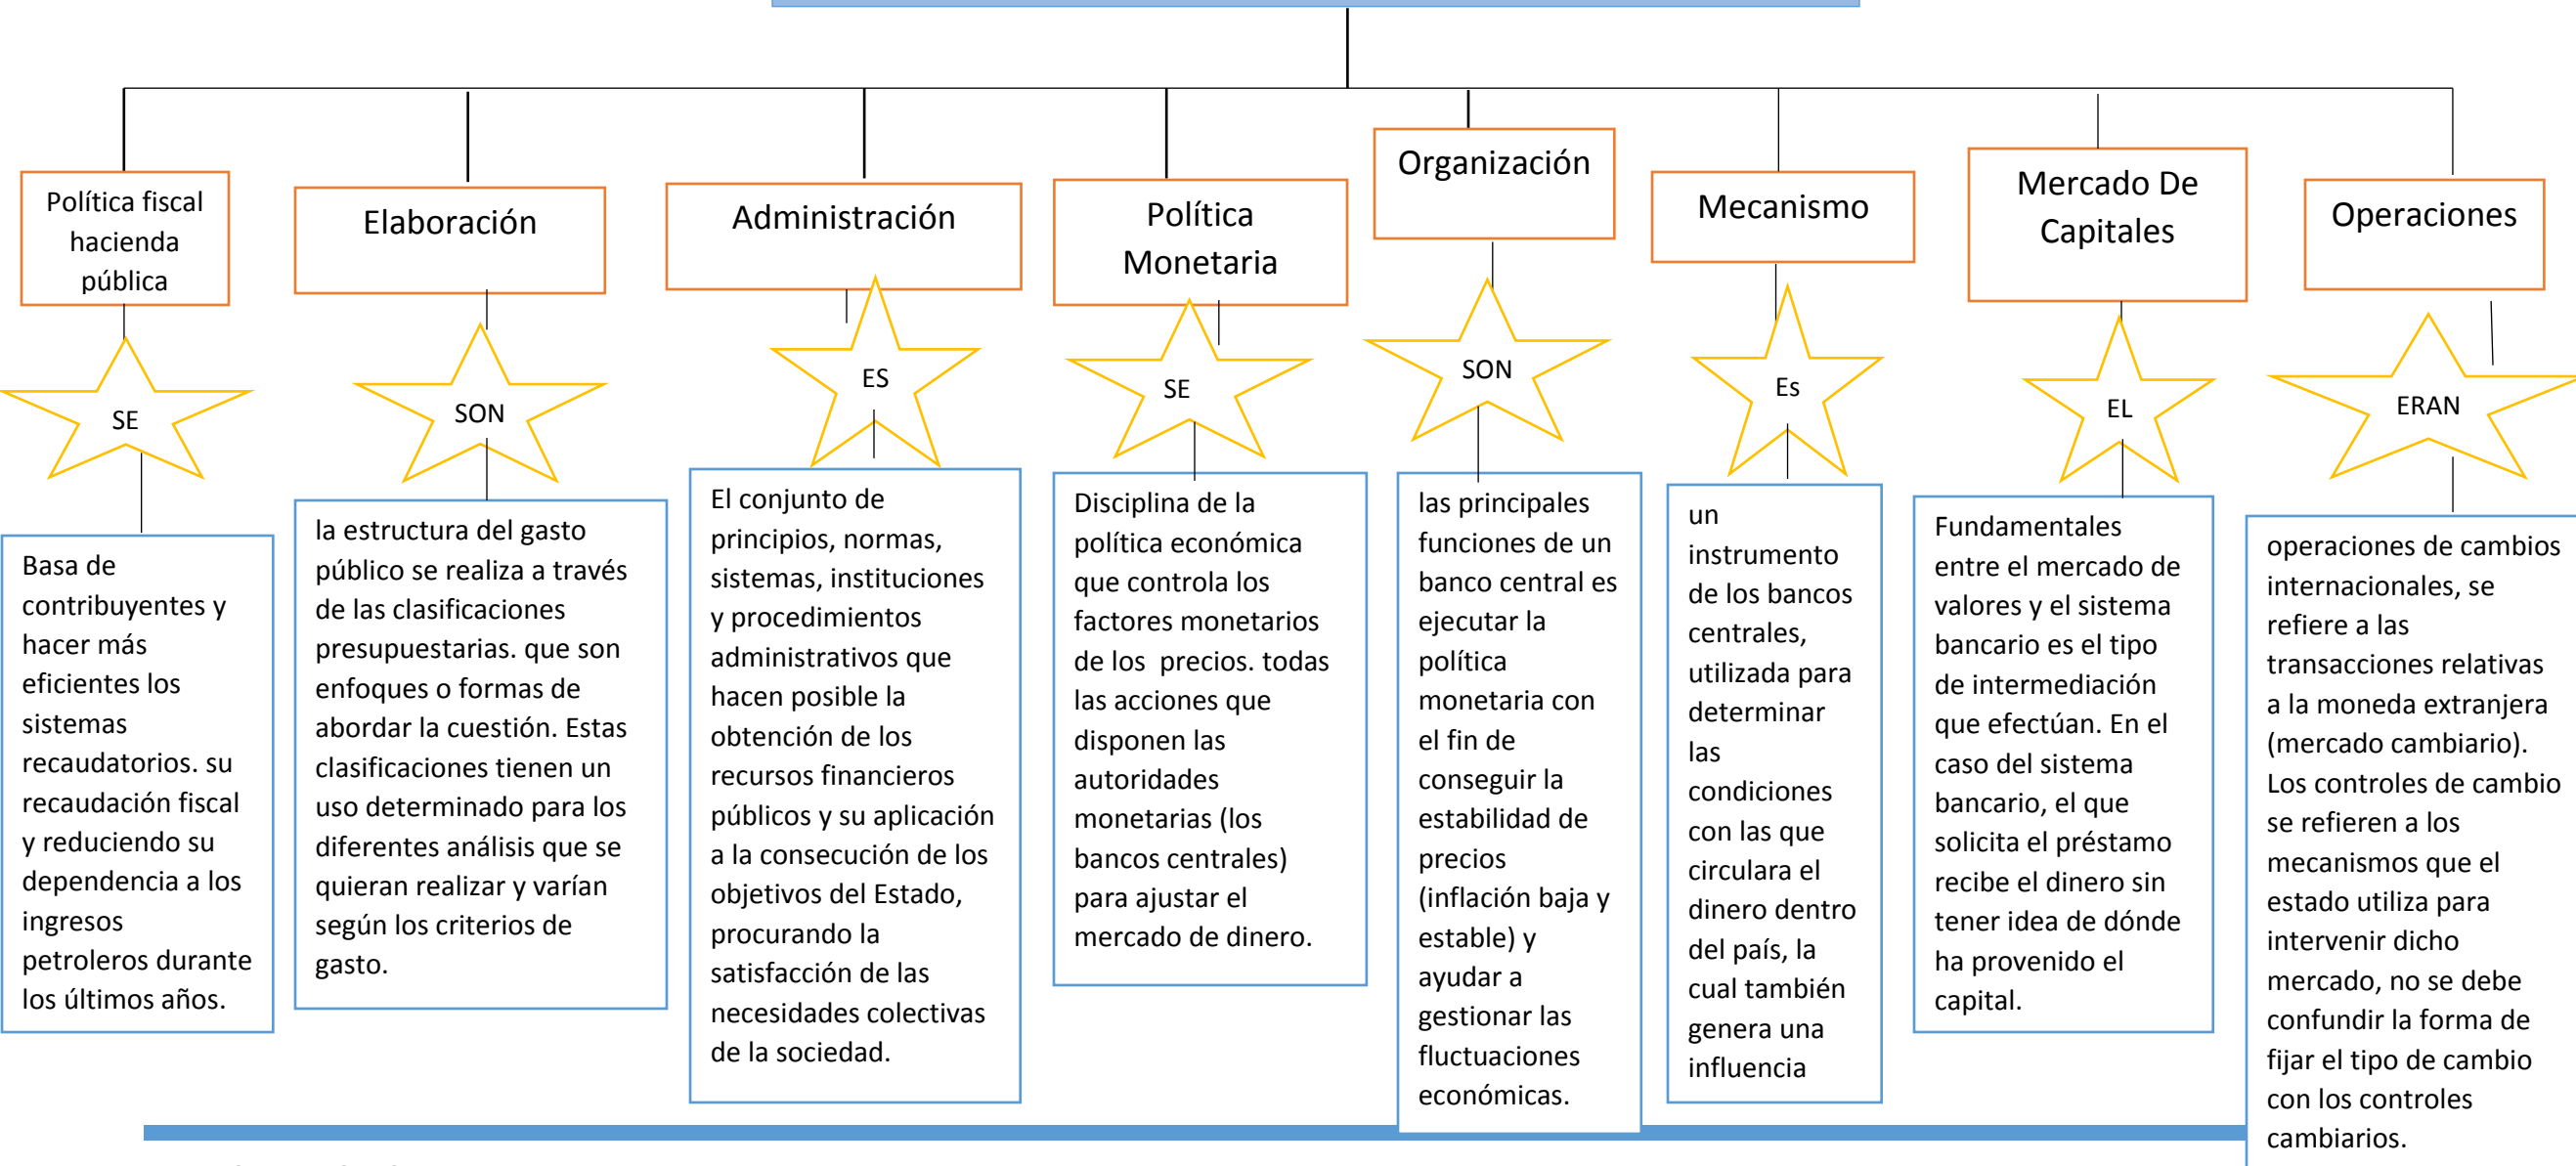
Política fiscal hacienda pública

SE

Basa de contribuyentes y hacer más eficientes los sistemas recaudatorios. su recaudación fiscal y reduciendo su dependencia a los ingresos petroleros durante los últimos años.

Elaboración

SON

la estructura del gasto público se realiza a través de las clasificaciones presupuestarias. que son enfoques o formas de abordar la cuestión. Estas clasificaciones tienen un uso determinado para los diferentes análisis que se quieran realizar y varían según los criterios de gasto.

Administración

ES

El conjunto de principios, normas, sistemas, instituciones y procedimientos administrativos que hacen posible la obtención de los recursos financieros públicos y su aplicación a la consecución de los objetivos del Estado, procurando la satisfacción de las necesidades colectivas de la sociedad.

Política Monetaria

SE

Disciplina de la política económica que controla los factores monetarios de los precios. todas las acciones que disponen las autoridades monetarias (los bancos centrales) para ajustar el mercado de dinero.

Organización

SON

las principales funciones de un banco central es ejecutar la política monetaria con el fin de conseguir la estabilidad de precios (inflación baja y estable) y ayudar a gestionar las fluctuaciones económicas.

Mecanismo

Es

un instrumento de los bancos centrales, utilizada para determinar las condiciones con las que circulara el dinero dentro del país, la cual también genera una influencia

Mercado De Capitales

EL

Fundamentales entre el mercado de valores y el sistema bancario es el tipo de intermediación que efectúan. En el caso del sistema bancario, el que solicita el préstamo recibe el dinero sin tener idea de dónde ha provenido el capital.

Operaciones

ERAN

operaciones de cambios internacionales, se refiere a las transacciones relativas a la moneda extranjera (mercado cambiario). Los controles de cambio se refieren a los mecanismos que el estado utiliza para intervenir dicho mercado, no se debe confundir la forma de fijar el tipo de cambio con los controles cambiarios.